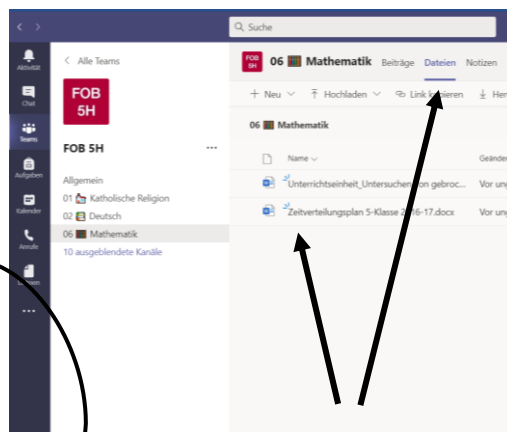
Suche

Aktivität
Chat
Teams
Aufgaben
Kalender
Anrufe
Dateien
...

Alle Teams

FOB
5H

FOB 5H ...

Allgemein
01 Katholische Religion
02 Deutsch
06 Mathematik
10 ausgeblendete Kanäle

FOB 5H 06 Mathematik Beiträge Dateien Notizen

+ Neu Hochladen Link kopieren Her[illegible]

06 Mathematik

Name Geänder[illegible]

Unterrichtseinheit_Untersuchen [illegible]on gebroc... Vor un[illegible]
Zeitverteilungsplan 5-Klasse 2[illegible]16-17.docx Vor un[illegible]